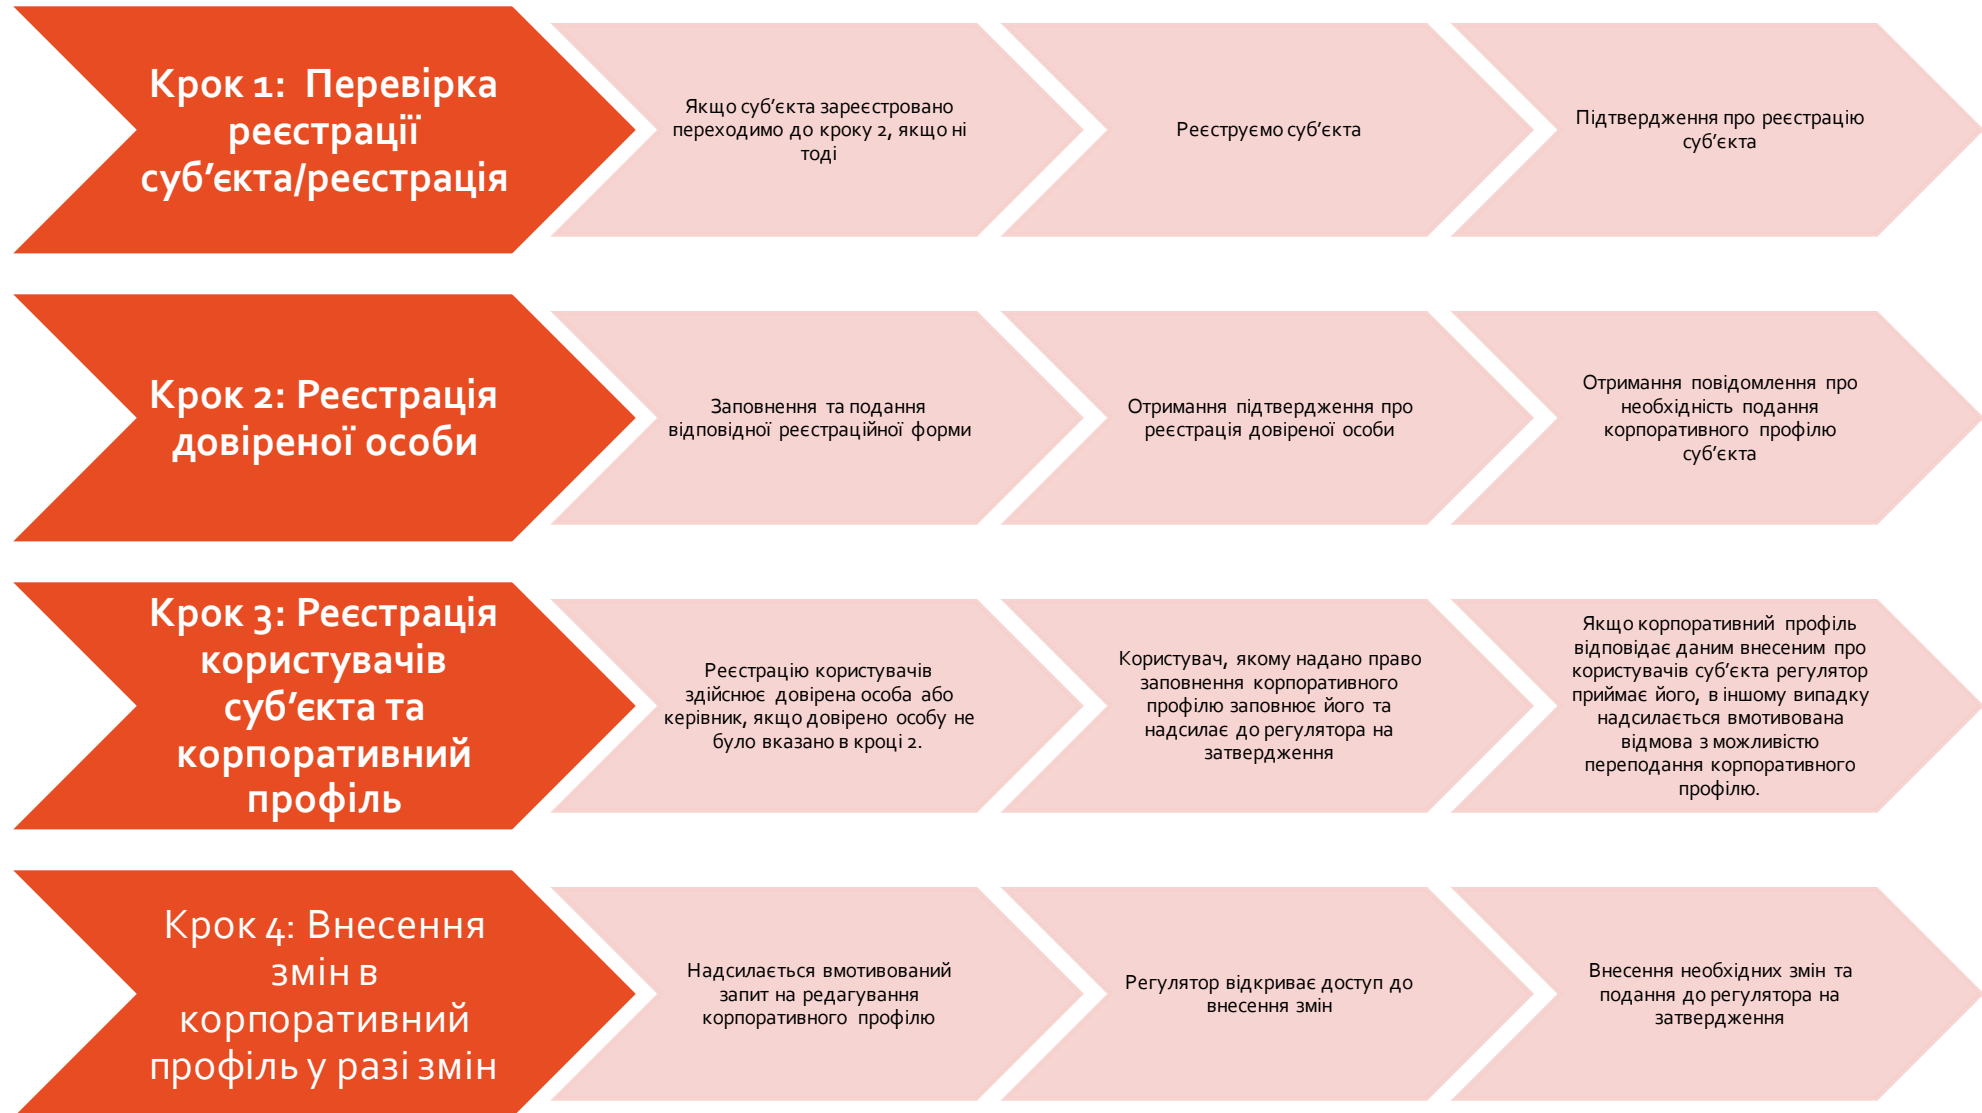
Крок 1: Перевірка реєстрації суб’єкта/реєстрація

Якщо суб’єкта зареєстровано переходимо до кроку 2, якщо ні тоді

Реєструємо суб’єкта

Підтвердження про реєстрацію суб’єкта

Крок 2: Реєстрація довіреної особи

Заповнення та подання відповідної реєстраційної форми

Отримання підтвердження про реєстрація довіреної особи

Отримання повідомлення про необхідність подання корпоративного профілю суб’єкта

Крок 3: Реєстрація користувачів суб’єкта та корпоративний профіль

Реєстрацію користувачів здійснює довірена особа або керівник, якщо довірено особу не було вказано в кроці 2.

Користувач, якому надано право заповнення корпоративного профілю заповнює його та надсилає до регулятора на затвердження

Якщо корпоративний профіль відповідає даним внесеним про користувачів суб’єкта регулятор приймає його, в іншому випадку надсилається вмотивована відмова з можливістю переподання корпоративного профілю.

Крок 4: Внесення змін в корпоративний профіль у разі змін

Надсилається вмотивований запит на редагування корпоративного профілю

Регулятор відкриває доступ до внесення змін

Внесення необхідних змін та подання до регулятора на затвердження